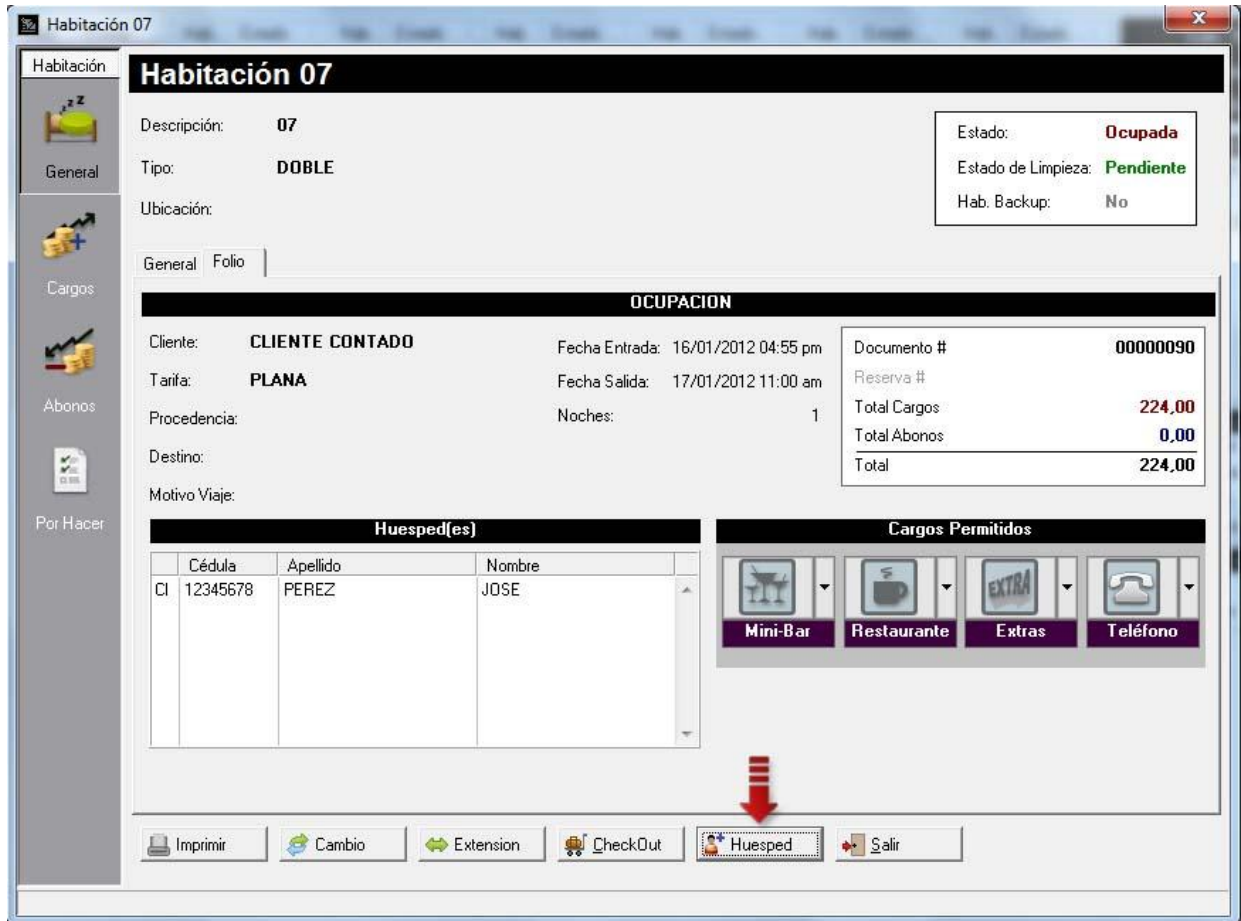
Habitación 07

Habitación

General

Cargos

Abonos

Por Hacer

Habitación 07

Descripción: 07

Tipo: DOBLE

Ubicación:

| Estado: | Ocupada |
|---|---|
| Estado de Limpieza: | Pendiente |
| Hab. Backup: | No |

General Folio

OCUPACION

Cliente: CLIENTE CONTADO

Tarifa: PLANA

Procedencia:

Destino:

Motivo Viaje:

Fecha Entrada: 16/01/2012 04:55 pm

Fecha Salida: 17/01/2012 11:00 am

Noches: 1

| Documento # | 00000090 |
|---|---|
| Reserva # | |
| Total Cargos | 224,00 |
| Total Abonos | 0,00 |
| Total | 224,00 |

Huesped(es)

| | Cédula | Apellido | Nombre |
|---|---|---|---|
| CI | 12345678 | PEREZ | JOSE |

Cargos Permitidos

EXTRA

Mini-Bar Restaurante Extras Teléfono

Imprimir Cambio Extension CheckOut Huesped Salir